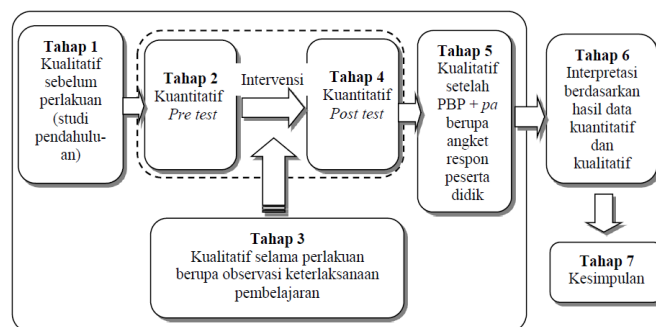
Tahap 1
Kualitatif sebelum perlakuan (studi pendahuluan)

Tahap 2
Kuantitatif
Pre test

Intervensi

Tahap 4
Kuantitatif
Post test

Tahap 5
Kualitatif setelah PBP + pa berupa angket respon peserta didik

Tahap 6
Interpretasi berdasarkan hasil data kuantitatif dan kualitatif

Tahap 3
Kualitatif selama perlakuan berupa observasi keterlaksanaan pembelajaran

Tahap 7
Kesimpulan